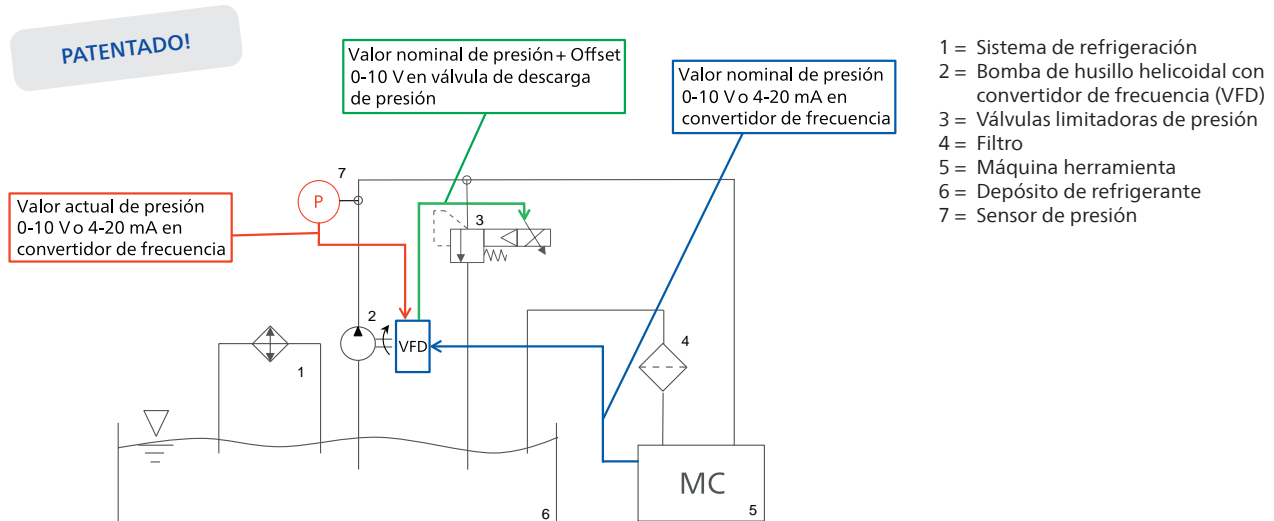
PATENTADO!

Valor nominal de presión + Offset 0-10 V en válvula de descarga de presión

Valor nominal de presión 0-10 V o 4-20 mA en convertidor de frecuencia

Valor actual de presión 0-10 V o 4-20 mA en convertidor de frecuencia

7

P

3

2

VFD

1

4

MC

5

6

1 = Sistema de refrigeración
2 = Bomba de husillo helicoidal con convertidor de frecuencia (VFD)
3 = Válvulas limitadoras de presión
4 = Filtro
5 = Máquina herramienta
6 = Depósito de refrigerante
7 = Sensor de presión